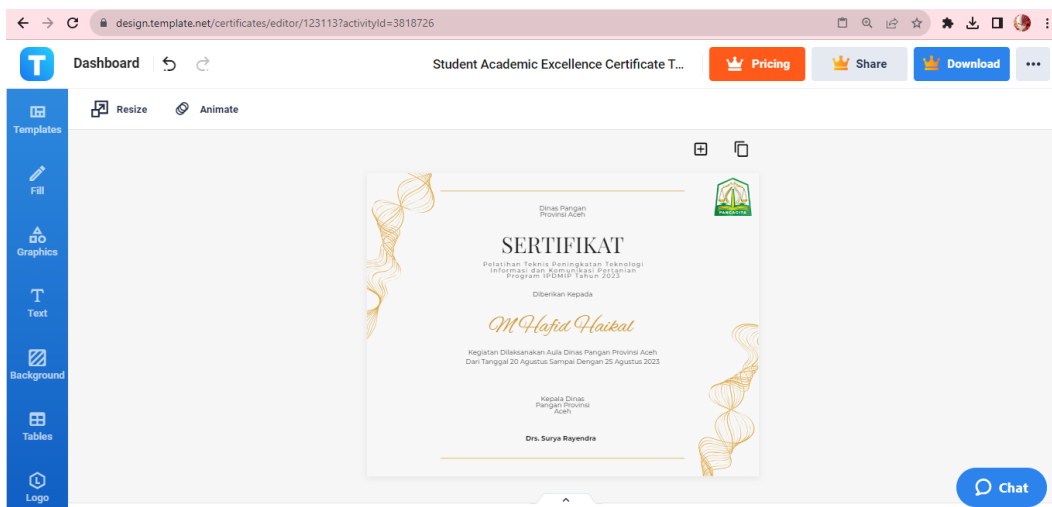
design.template.net/certificates/editor/123113?activityId=3818726

Dashboard

Student Academic Excellence Certificate T...

Pricing

Share

Download

Templates

Fill

Graphics

Text

Background

Tables

Logo

Resize

Animate

PANCACITA

Dinas Pangan
Provinsi Aceh

SERTIFIKAT

Pelatihan Teknis Peningkatan Teknologi Informasi dan Komunikasi Pertanian Program IPDMIP Tahun 2023

Diberikan Kepada

M Hafid Haikal

Kegiatan Dilaksanakan Aula Dinas Pangan Provinsi Aceh
Dari Tanggal 20 Agustus Sampai Dengan 25 Agustus 2023

Kepala Dinas
Pangan Provinsi
Aceh

Drs. Surya Rayendra

Chat